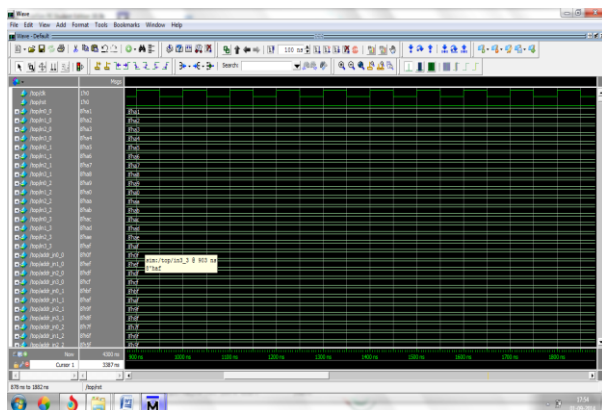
Wave
File Edit View Add Format Tools Bookmarks Window Help
Wave - Default
100 ns
Search:
Msgs
/top/clk 1'h0
/top/rst 1'h0
/top/in0_0 8'ha1
/top/in1_0 8'ha2
/top/in2_0 8'ha3
/top/in3_0 8'ha4
/top/in0_1 8'ha5
/top/in1_1 8'ha6
/top/in2_1 8'ha7
/top/in3_1 8'ha8
/top/in0_2 8'ha9
/top/in1_2 8'haa
/top/in2_2 8'hab
/top/in3_2 8'hac
/top/in0_3 8'had
/top/in1_3 8'hae
/top/in2_3 8'haf
/top/in3_3 8'haf
8'ha1
8'ha2
8'ha3
8'ha4
8'ha5
8'ha6
8'ha7
8'ha8
8'ha9
8'haa
8'hab
8'hac
8'had
8'hae
8'haf
8'haf
sim:/top/in3_3 @ 903 ns
8'haf
Now 4000 ns
Cursor 1 3387 ns
900 ns 1000 ns 1100 ns 1200 ns 1300 ns 1400 ns 1500 ns 1600 ns 1700 ns 1800 ns
878 ns to 1862 ns
/top/rst
17:54